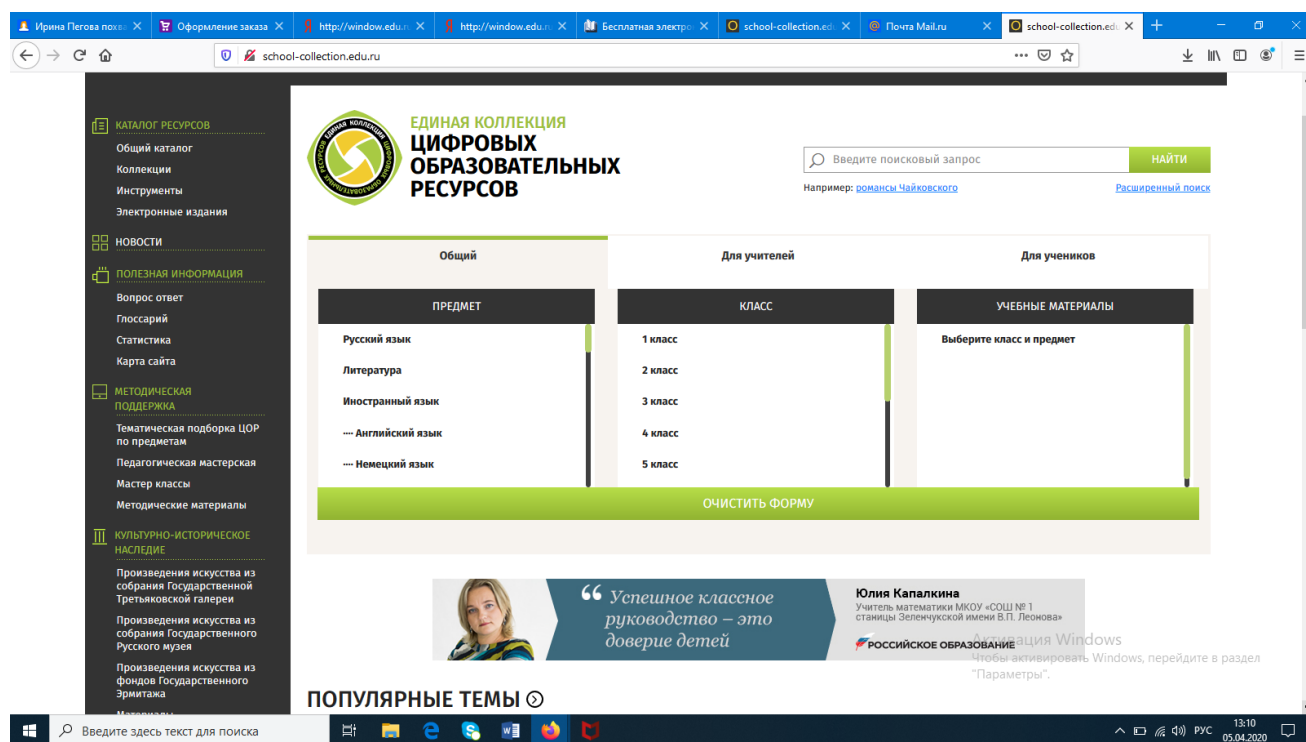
Ирина Пегова похв... | Оформление заказа | http://window.edu.r | http://window.edu.r | Бесплатная электро | school-collection.ed | Почта Mail.ru | school-collection.edu

school-collection.edu.ru

КАТАЛОГ РЕСУРСОВ
Общий каталог
Коллекции
Инструменты
Электронные издания

НОВОСТИ

ПОЛЕЗНАЯ ИНФОРМАЦИЯ
Вопрос ответ
Глоссарий
Статистика
Карта сайта

МЕТОДИЧЕСКАЯ ПОДДЕРЖКА
Тематическая подборка ЦОР по предметам
Педагогическая мастерская
Мастер классы
Методические материалы

КУЛЬТУРНО-ИСТОРИЧЕСКОЕ НАСЛЕДИЕ
Произведения искусства из собрания Государственной Третьяковской галереи
Произведения искусства из собрания Государственного Русского музея
Произведения искусства из фондов Государственного Эрмитажа

ЕДИНАЯ КОЛЛЕКЦИЯ ЦИФРОВЫХ
ЕДИНАЯ КОЛЛЕКЦИЯ
ЦИФРОВЫХ ОБРАЗОВАТЕЛЬНЫХ РЕСУРСОВ

Введите поисковый запрос
НАЙТИ
Например: романсы Чайковского
Расширенный поиск

Общий | Для учителей | Для учеников

| ПРЕДМЕТ | КЛАСС | УЧЕБНЫЕ МАТЕРИАЛЫ |
|---|---|---|
| Русский язык | 1 класс | Выберите класс и предмет |
| Литература | 2 класс | |
| Иностранный язык | 3 класс | |
| ···· Английский язык | 4 класс | |
| ···· Немецкий язык | 5 класс | |

ОЧИСТИТЬ ФОРМУ

“ Успешное классное руководство – это доверие детей
Юлия Капалкина
Учитель математики МКОУ «СОШ № 1 станицы Зеленчукской имени В.П. Леонова»
РОССИЙСКОЕ ОБРАЗОВАНИЕ

Активация Windows
Чтобы активировать Windows, перейдите в раздел "Параметры".

ПОПУЛЯРНЫЕ ТЕМЫ

Введите здесь текст для поиска
РУС 13:10 05.04.2020